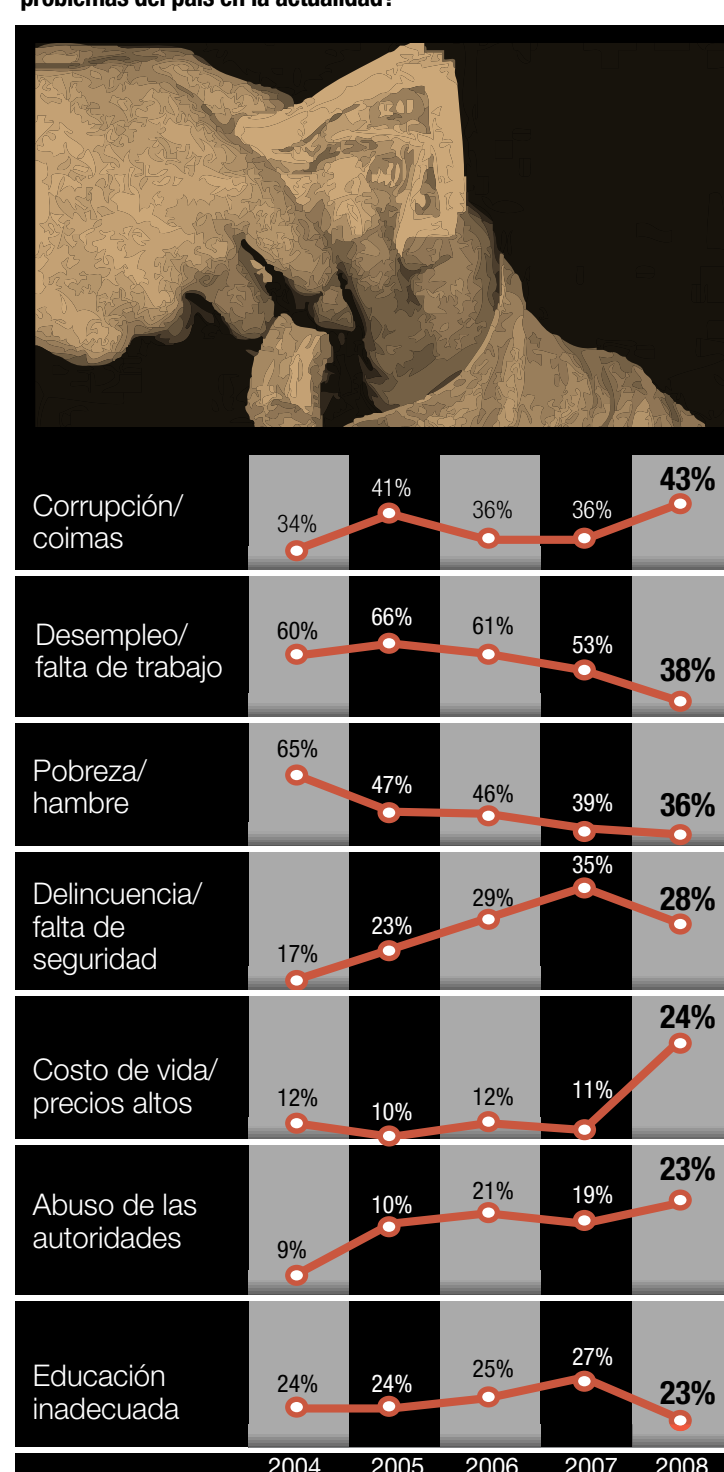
problemas del país en la actualidad?

| | 2004 | 2005 | 2006 | 2007 | 2008 |
|---|---|---|---|---|---|
| Corrupción/ coimas | 34% | 41% | 36% | 36% | 43% |
| Desempleo/ falta de trabajo | 60% | 66% | 61% | 53% | 38% |
| Pobreza/ hambre | 65% | 47% | 46% | 39% | 36% |
| Delincuencia/ falta de seguridad | 17% | 23% | 29% | 35% | 28% |
| Costo de vida/ precios altos | 12% | 10% | 12% | 11% | 24% |
| Abuso de las autoridades | 9% | 10% | 21% | 19% | 23% |
| Educación inadecuada | 24% | 24% | 25% | 27% | 23% |